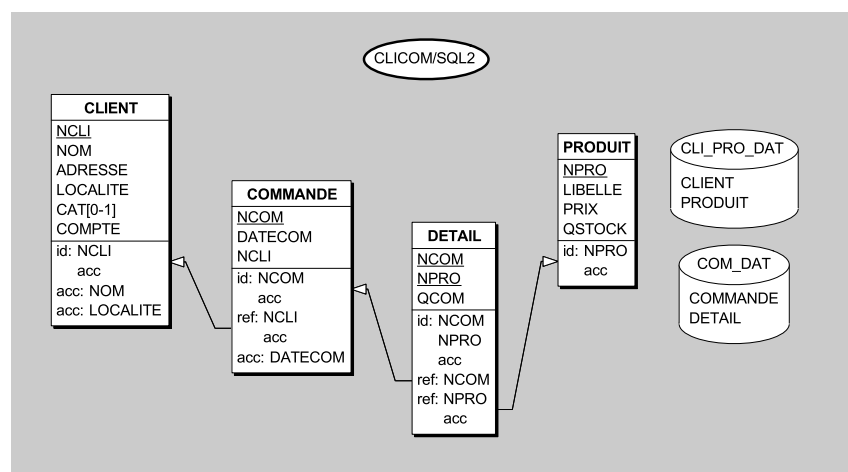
CLICOM/SQL2

CLIENT
NCLI
NOM
ADRESSE
LOCALITE
CAT[0-1]
COMPTE
id: NCLI
acc
acc: NOM
acc: LOCALITE

COMMANDE
NCOM
DATECOM
NCLI
id: NCOM
acc
ref: NCLI
acc
acc: DATECOM

DETAIL
NCOM
NPRO
QCOM
id: NCOM
NPRO
acc
ref: NCOM
ref: NPRO
acc

PRODUIT
NPRO
LIBELLE
PRIX
QSTOCK
id: NPRO
acc

CLI_PRO_DAT
CLIENT
PRODUIT

COM_DAT
COMMANDE
DETAIL